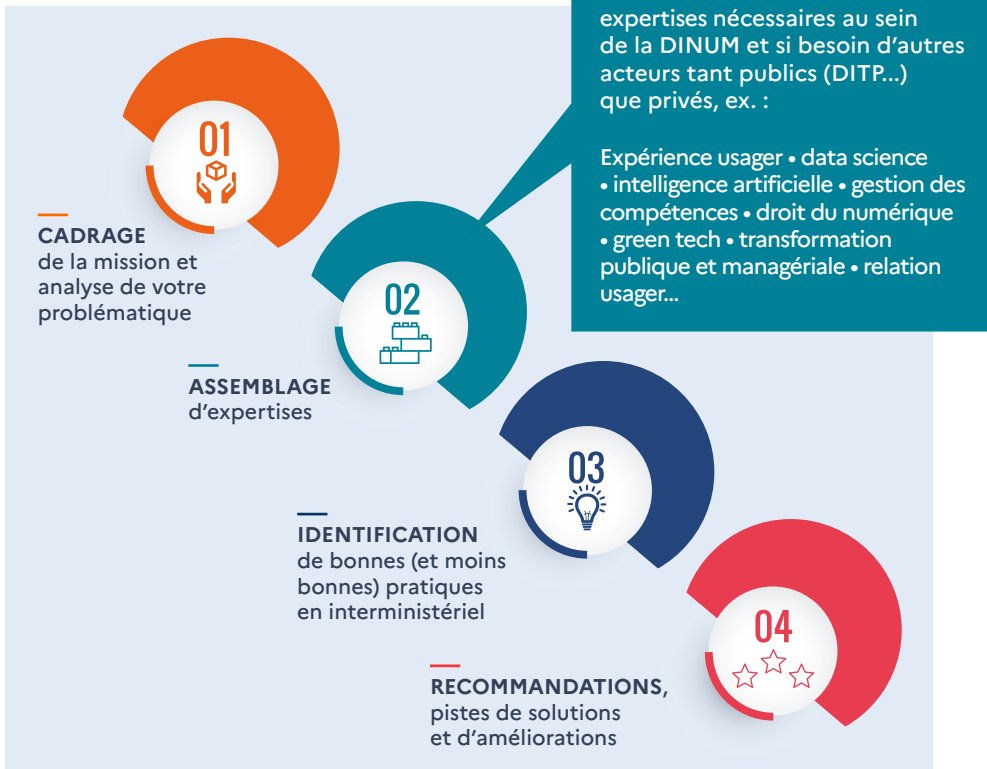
expertises nécessaires au sein de la DINUM et si besoin d'autres acteurs tant publics (DITP...) que privés, ex. :

Expérience usager • data science • intelligence artificielle • gestion des compétences • droit du numérique • green tech • transformation publique et managériale • relation usager...

01

CADRAGE
de la mission et analyse de votre problématique

02

ASSEMBLAGE
d'expertises

03

IDENTIFICATION
de bonnes (et moins bonnes) pratiques en interministériel

04

RECOMMANDATIONS,
pistes de solutions et d'améliorations